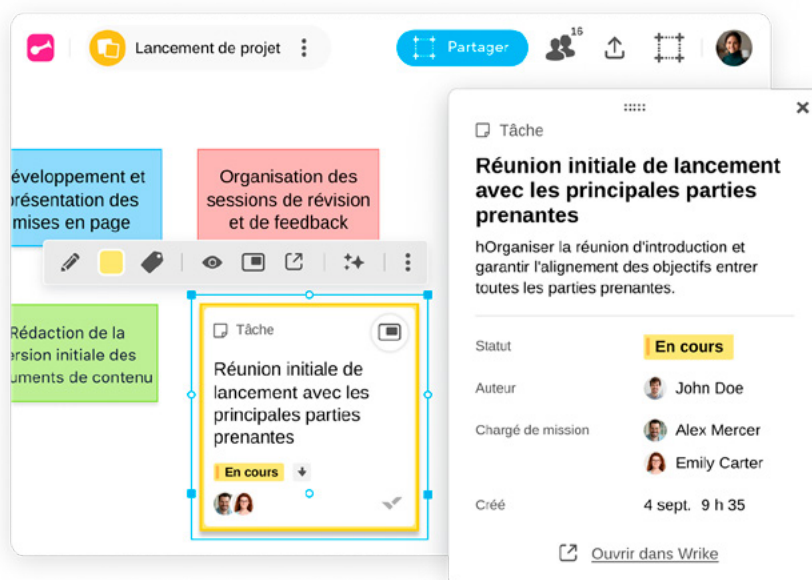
Lancement de projet

Partager

16

éveloppement et présentation des mises en page

Organisation des sessions de révision et de feedback

Rédaction de la ersion initiale des uments de contenu

Tâche

Réunion initiale de lancement avec les principales parties prenantes

En cours

Tâche

Réunion initiale de lancement avec les principales parties prenantes

hOrganiser la réunion d'introduction et garantir l'alignement des objectifs entrer toutes les parties prenantes.

Statut En cours

Auteur John Doe

Chargé de mission Alex Mercer

Emily Carter

Créé 4 sept. 9 h 35

Ouvrir dans Wrike